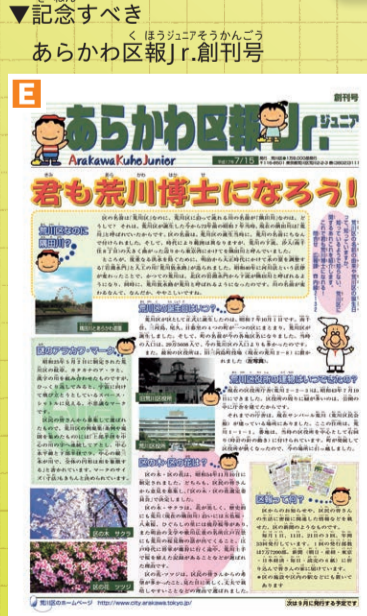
▼記念すべき
あらかわ区報(ほうジュニアそうかんごう)Jr.創刊号

E

あらかわ区報Jr. ジュニア

創刊号

ArakawaKuhoJunior

君も荒川博士になろう!

荒川区のホームページ http://www.city.arakawa.tokyo.jp/

次は9月に発行する予定です